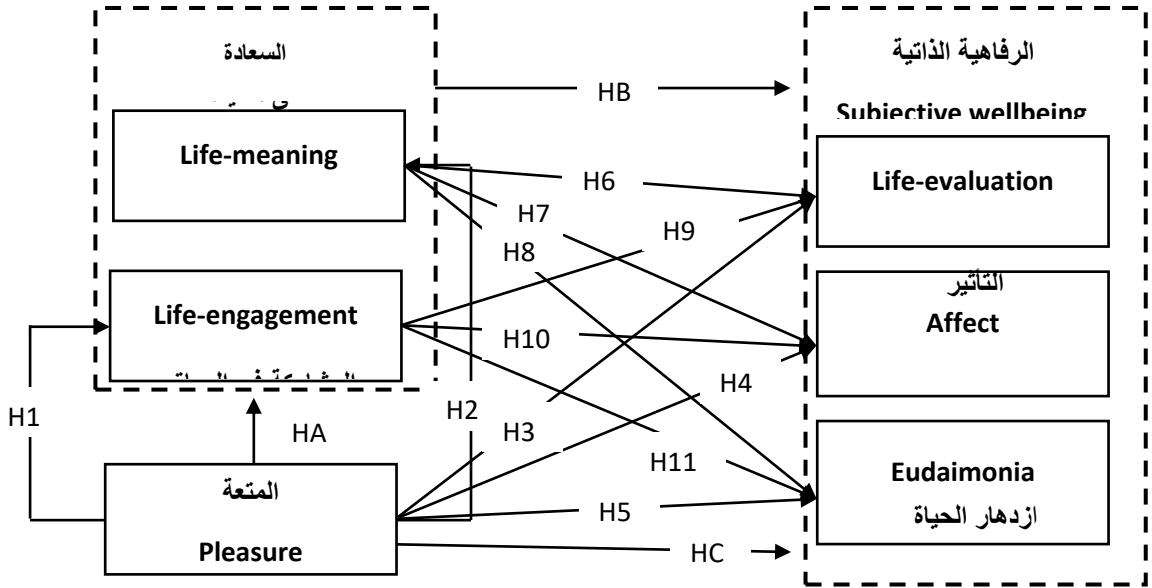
السعادة

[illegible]

Life-meaning

Life-engagement

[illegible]

الرفاهية الذاتية

Subjective wellbeing

Life-evaluation

التأثير

Affect

Eudaimonia

ازدهار الحياة

HB

H6

H7

H8

H9

H10

H4

H3

H2

H11

H5

H1

HA

HC

المتعة

Pleasure